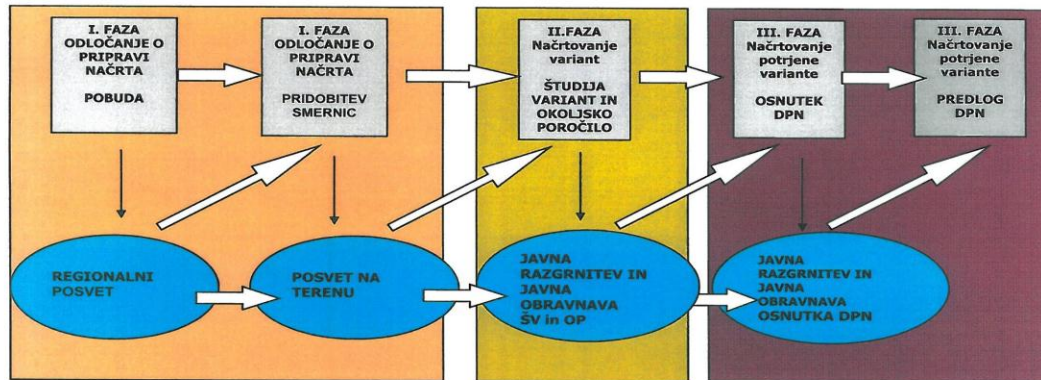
I. FAZA ODLOČANJE O PRIPRAVI NAČRTA

POBUDA

I. FAZA ODLOČANJE O PRIPRAVI NAČRTA

PRIDOBITEV SMERNIC

II.FAZA Načrtovanje variant

ŠTUDIJA VARIANT IN OKOLJSKO POROČILO

III. FAZA Načrtovanje potrjene variante

OSNUTEK DPN

III. FAZA Načrtovanje potrjene variante

PREDLOG DPN

REGIONALNI POSVET

POSVET NA TERENU

JAVNA RAZGRNITEV IN JAVNA OBRAVNAVA ŠV in OP

JAVNA RAZGRNITEV IN JAVNA OBRAVNAVA OSNUTKA DPN